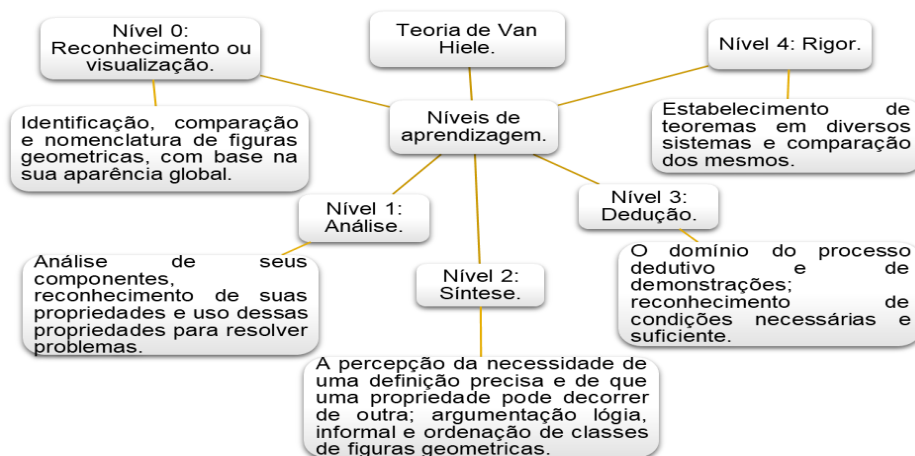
Nível 0: Reconhecimento ou visualização.

Teoria de Van Hiele.

Nível 4: Rigor.

Identificação, comparação e nomenclatura de figuras geometricas, com base na sua aparência global.

Níveis de aprendizagem.

Estabelecimento de teoremas em diversos sistemas e comparação dos mesmos.

Nível 1: Análise.

Nível 3: Dedução.

Análise de seus componentes, reconhecimento de suas propriedades e uso dessas propriedades para resolver problemas.

Nível 2: Síntese.

O domínio do processo dedutivo e de demonstrações; reconhecimento de condições necessárias e suficiente.

A percepção da necessidade de uma definição precisa e de que uma propriedade pode decorrer de outra; argumentação lógia, informal e ordenação de classes de figuras geometricas.